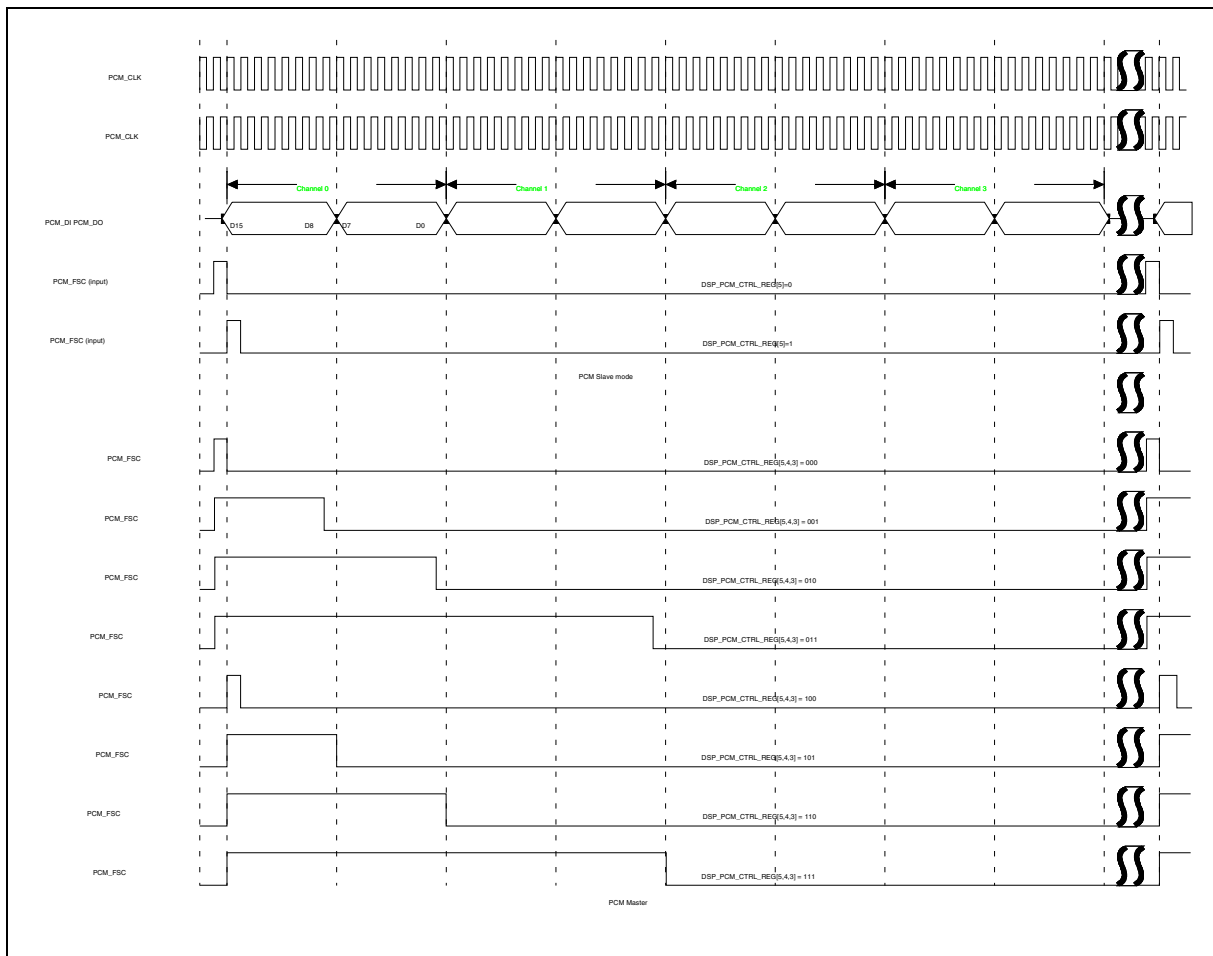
PCM_CLK

PCM_CLK

Channel 0

Channel 1

Channel 2

Channel 3

PCM_DI PCM_DO

D15

D8

D7

D0

PCM_FSC (input)

DSP_PCM_CTRL_REG[5]=0

PCM_FSC (input)

DSP_PCM_CTRL_REG[5]=1

PCM Slave mode

PCM_FSC

DSP_PCM_CTRL_REG[5,4,3] = 000

PCM_FSC

DSP_PCM_CTRL_REG[5,4,3] = 001

PCM_FSC

DSP_PCM_CTRL_REG[5,4,3] = 010

PCM_FSC

DSP_PCM_CTRL_REG[5,4,3] = 011

PCM_FSC

DSP_PCM_CTRL_REG[5,4,3] = 100

PCM_FSC

DSP_PCM_CTRL_REG[5,4,3] = 101

PCM_FSC

DSP_PCM_CTRL_REG[5,4,3] = 110

PCM_FSC

DSP_PCM_CTRL_REG[5,4,3] = 111

PCM Master